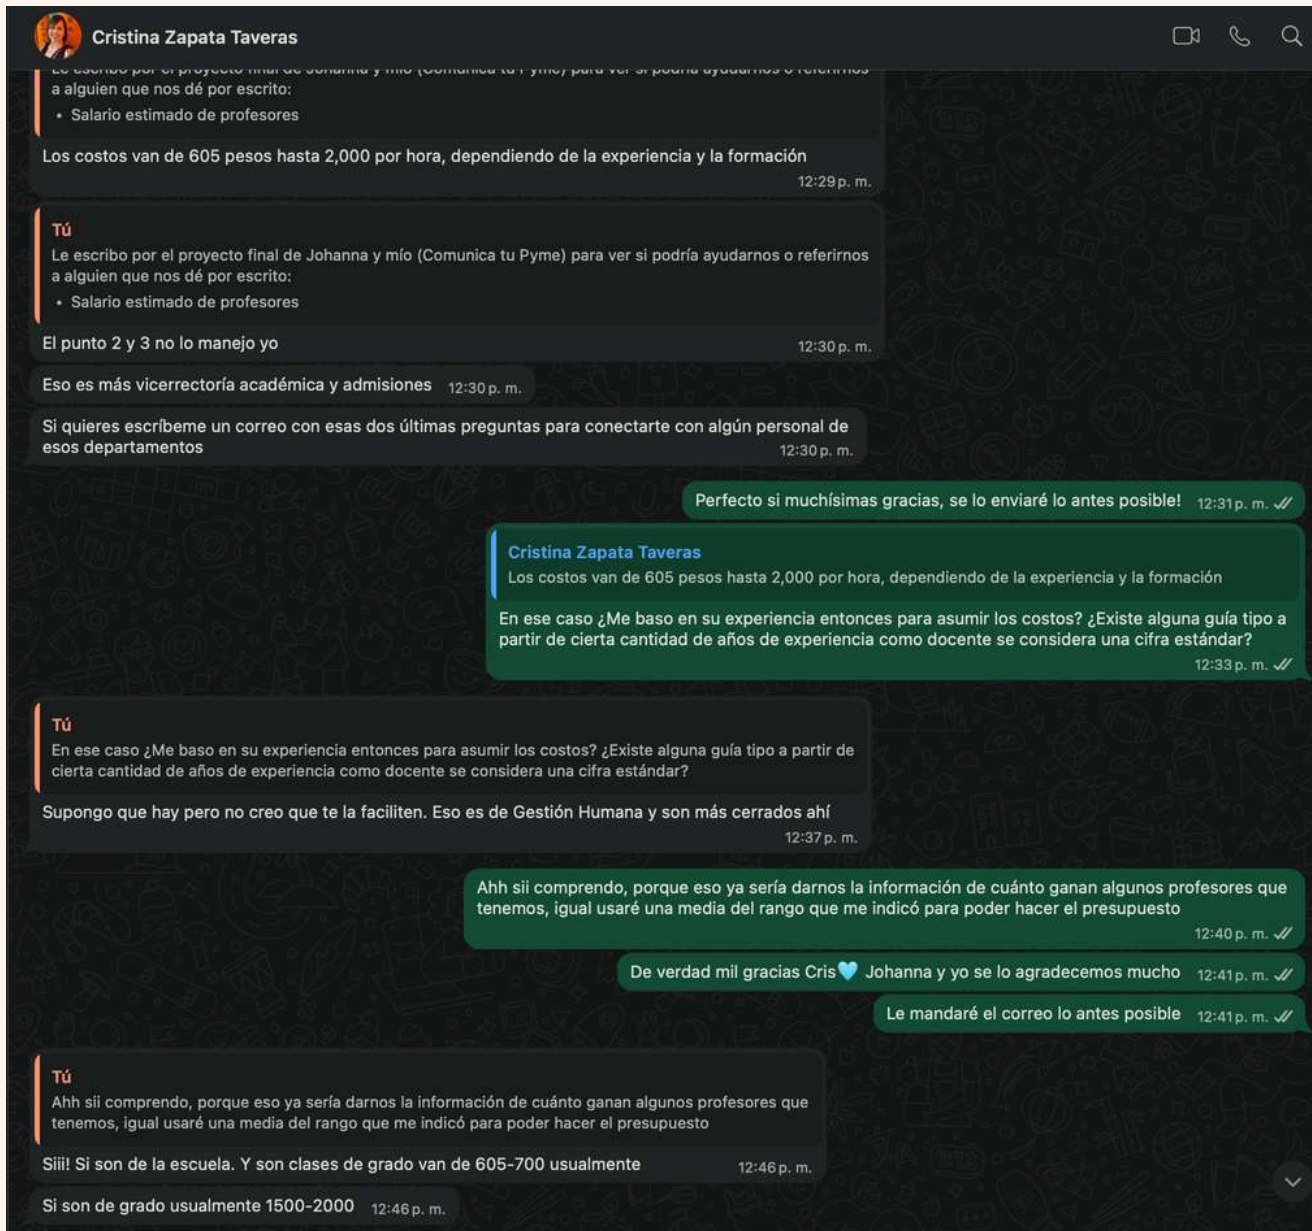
Cristina Zapata Taveras

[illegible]
a alguien que nos dé por escrito:
• Salario estimado de profesores

Los costos van de 605 pesos hasta 2,000 por hora, dependiendo de la experiencia y la formación
12:29 p. m.

Tú
Le escribo por el proyecto final de Johanna y mío (Comunica tu Pyme) para ver si podría ayudarnos o referirnos a alguien que nos dé por escrito:
• Salario estimado de profesores

El punto 2 y 3 no lo manejo yo
12:30 p. m.

Eso es más vicerrectoría académica y admisiones 12:30 p. m.

Si quieres escríbeme un correo con esas dos últimas preguntas para conectarte con algún personal de esos departamentos
12:30 p. m.

Perfecto si muchísimas gracias, se lo enviaré lo antes posible! 12:31 p. m.

Cristina Zapata Taveras
Los costos van de 605 pesos hasta 2,000 por hora, dependiendo de la experiencia y la formación

En ese caso ¿Me baso en su experiencia entonces para asumir los costos? ¿Existe alguna guía tipo a partir de cierta cantidad de años de experiencia como docente se considera una cifra estándar?
12:33 p. m.

Tú
En ese caso ¿Me baso en su experiencia entonces para asumir los costos? ¿Existe alguna guía tipo a partir de cierta cantidad de años de experiencia como docente se considera una cifra estándar?

Supongo que hay pero no creo que te la faciliten. Eso es de Gestión Humana y son más cerrados ahí
12:37 p. m.

Ahh sii comprendo, porque eso ya sería darnos la información de cuánto ganan algunos profesores que tenemos, igual usaré una media del rango que me indicó para poder hacer el presupuesto
12:40 p. m.

De verdad mil gracias Cris💙 Johanna y yo se lo agradecemos mucho 12:41 p. m.

Le mandaré el correo lo antes posible 12:41 p. m.

Tú
Ahh sii comprendo, porque eso ya sería darnos la información de cuánto ganan algunos profesores que tenemos, igual usaré una media del rango que me indicó para poder hacer el presupuesto

Siii! Si son de la escuela. Y son clases de grado van de 605-700 usualmente 12:46 p. m.

Si son de grado usualmente 1500-2000 12:46 p. m.